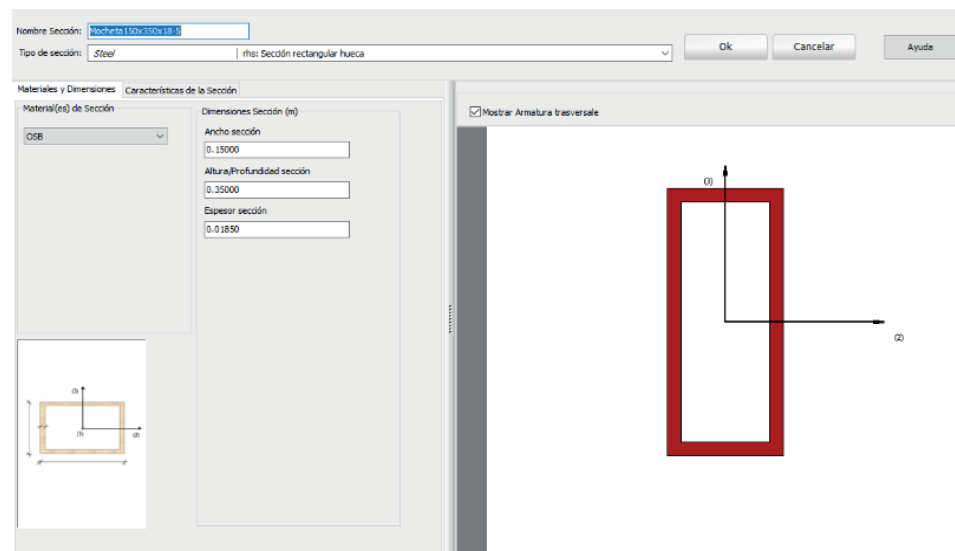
Nombre Sección: Mocheta150x350x18-S
Tipo de sección: Steel | rhs: Sección rectangular hueca
Ok
Cancelar
Ayuda

Materiales y Dimensiones
Características de la Sección

Material(es) de Sección
OSB

Dimensiones Sección (m)
Ancho sección
0.15000
Altura/Profundidad sección
0.35000
Espesor sección
0.01850

(3)
(1)
(2)

Mostrar Armatura trasversale

(3)
(2)